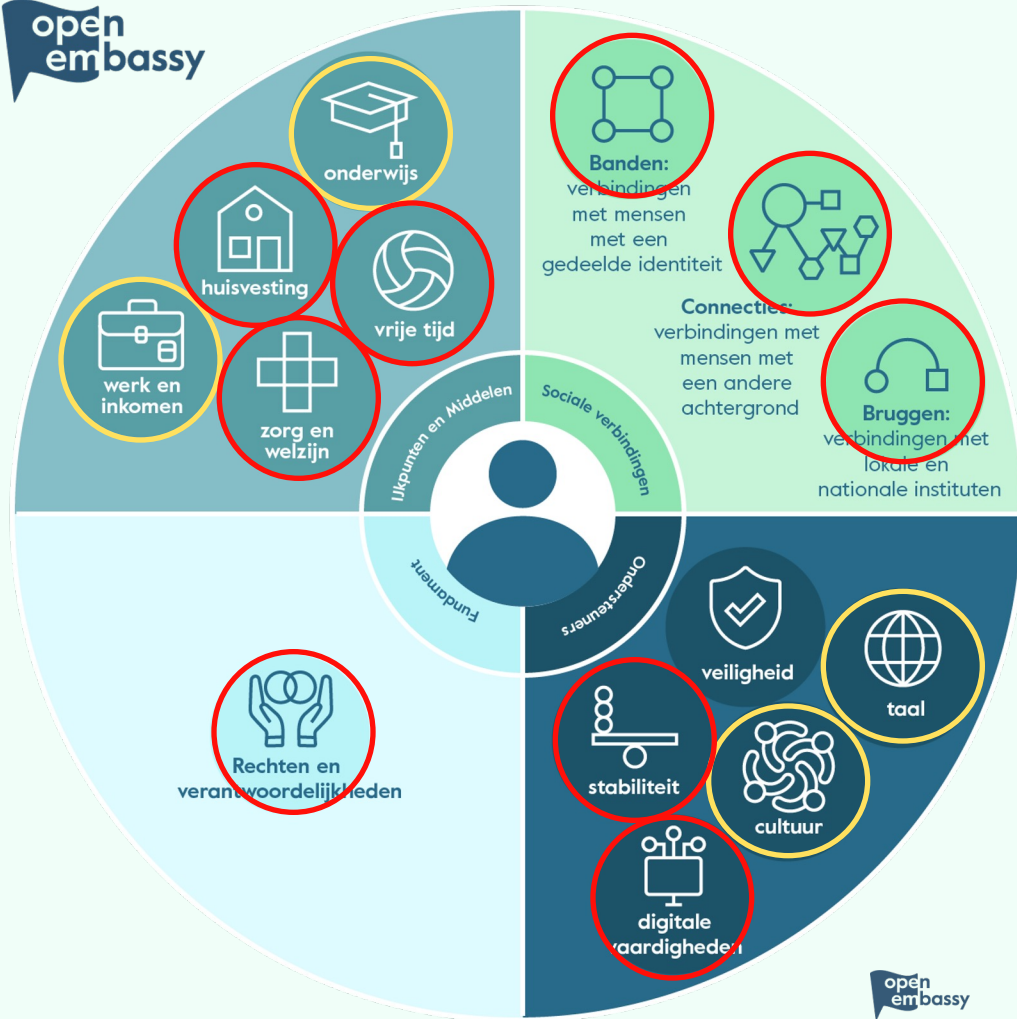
open embassy

onderwijs

huisvesting

vrije tijd

werk en inkomen

zorg en welzijn

Banden: verbindingen met mensen met een gedeelde identiteit

Connecties: verbindingen met mensen met een andere achtergrond

Bruggen: verbindingen met lokale en nationale instituten

IJkpunten en Middelen

Sociale verbindingen

Fundament

Ondersteuners

veiligheid

taal

stabiliteit

cultuur

digitale vaardigheden

Rechten en verantwoordelijkheden

open embassy